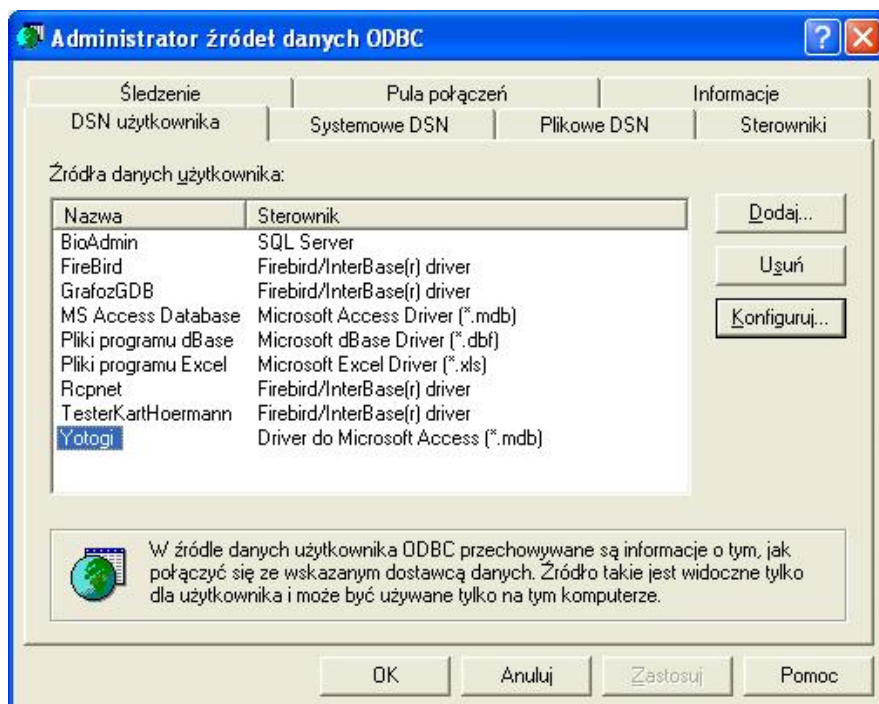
Administrator źródeł danych ODBC

Śledzenie | Pula połączeń | Informacje
DSN użytkownika | Systemowe DSN | Plikowe DSN | Sterowniki

Źródła danych użytkownika:

| Nazwa | Sterownik |
|---|---|
| BioAdmin | SQL Server |
| FireBird | Firebird/InterBase(r) driver |
| GrafozGDB | Firebird/InterBase(r) driver |
| MS Access Database | Microsoft Access Driver (*.mdb) |
| Pliki programu dBase | Microsoft dBase Driver (*.dbf) |
| Pliki programu Excel | Microsoft Excel Driver (*.xls) |
| Rcpnet | Firebird/InterBase(r) driver |
| TesterKartHoermann | Firebird/InterBase(r) driver |
| Yotogi | Driver do Microsoft Access (*.mdb) |

Dodaj...
Usuń
Konfiguruj...

W źródle danych użytkownika ODBC przechowywane są informacje o tym, jak połączyć się ze wskazanym dostawcą danych. Źródło takie jest widoczne tylko dla użytkownika i może być używane tylko na tym komputerze.

OK | Anuluj | Zastosuj | Pomoc